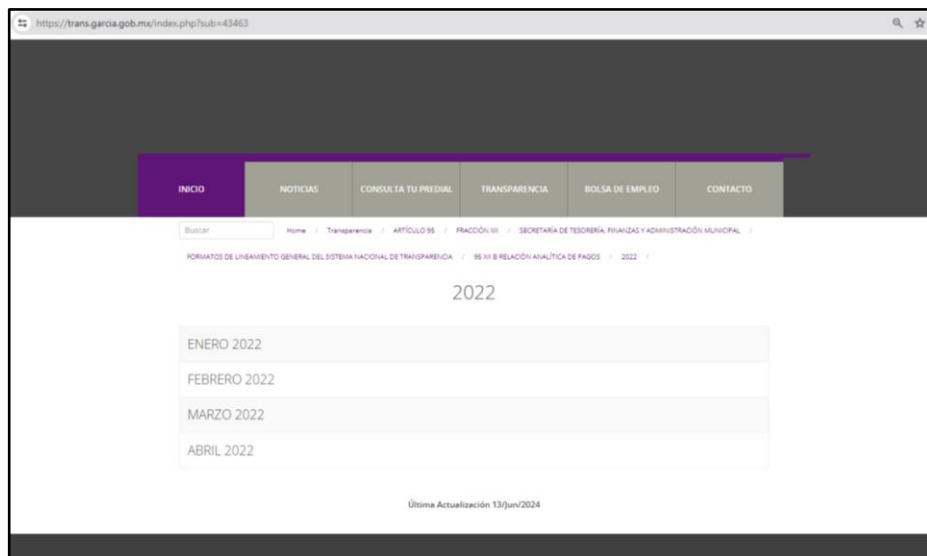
https://trans.garcia.gob.mx/index.php?sub=43463

INICIO
NOTICIAS
CONSULTA TU PREDIAL
TRANSPARENCIA
BOLSA DE EMPLEO
CONTACTO

Buscar

Home / Transparencia / ARTÍCULO 95 / FRACCIÓN XII / SECRETARÍA DE TESORERÍA, FINANZAS Y ADMINISTRACIÓN MUNICIPAL / FORMATOS DE LINEAMIENTO GENERAL DEL SISTEMA NACIONAL DE TRANSPARENCIA / 95 XII B RELACIÓN ANALÍTICA DE PAGOS / 2022 /

2022

ENERO 2022
FEBRERO 2022
MARZO 2022
ABRIL 2022

Última Actualización 13/Jun/2024